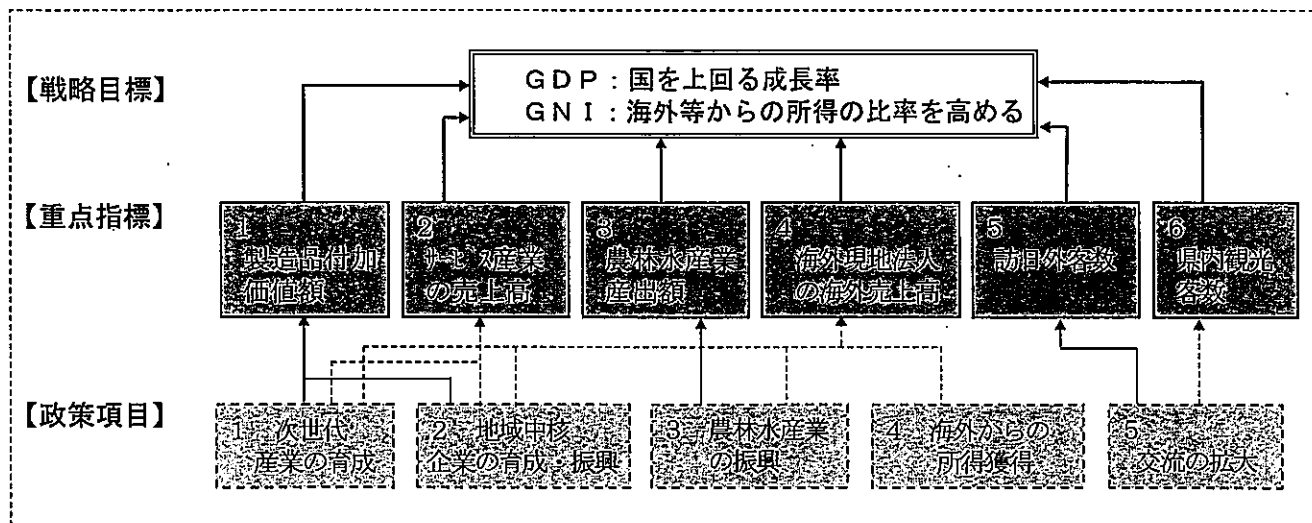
【戦略目標】

GDP：国を上回る成長率
GNI：海外等からの所得の比率を高める

【重点指標】

1 製造品付加価値額

2 サービス産業の売上高

3 農林水産業産出額

4 海外現地法人の海外売上高

5 訪日外客数

6 県内観光客数

【政策項目】

1 次世代産業の育成

2 地域中核企業の育成・振興

3 農林水産業の振興

4 海外からの所得獲得

5 交流の拡大